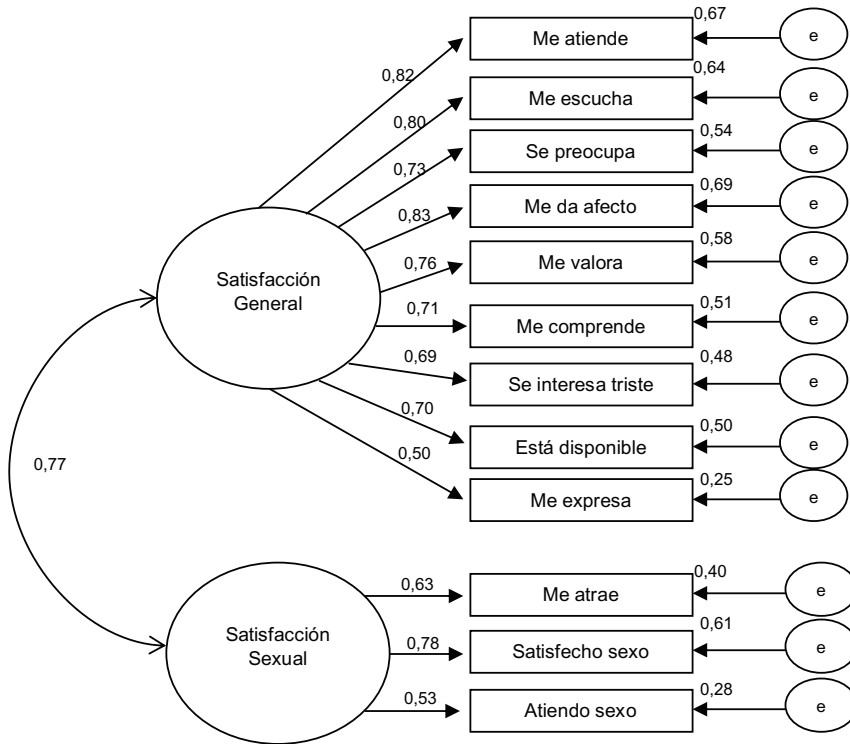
Satisfacción General

0,82
Me atiende
0,67
e

0,80
Me escucha
0,64
e

0,73
Se preocupa
0,54
e

0,83
Me da afecto
0,69
e

0,76
Me valora
0,58
e

0,71
Me comprende
0,51
e

0,69
Se interesa triste
0,48
e

0,70
Está disponible
0,50
e

0,50
Me expresa
0,25
e

0,77

Satisfacción Sexual

0,63
Me atrae
0,40
e

0,78
Satisfecho sexo
0,61
e

0,53
Atiendo sexo
0,28
e